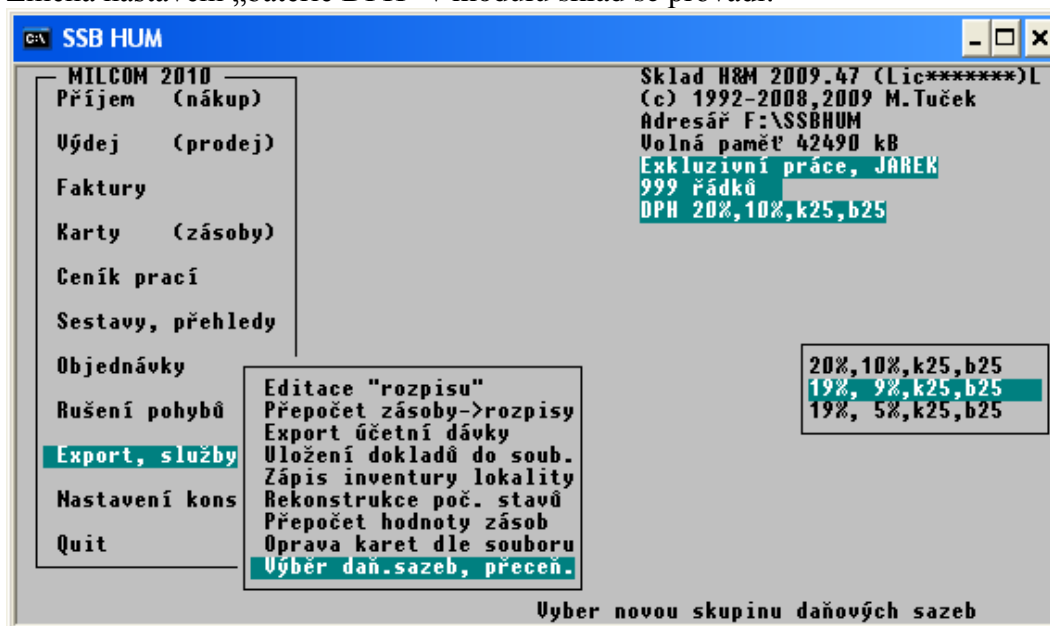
Změna nastavení „sazeb DPH" v modulu sklad se provádí:

SSB HUM

MILCOM 2010
Příjem (nákup)
Výdej (prodej)
Faktury
Karty (zásoby)
Ceník prací
Sestavy, přehledy
Objednávky
Rušení pohybů
Export, služby
Nastavení kons
Quit

Sklad H&M 2009.47 (Lic*******)L
(c) 1992-2008,2009 M.Tuček
Adresář F:\SSBHUM
Volná paměť 42490 kB
Exkluzivní práce, JAREK
999 řádků
DPH 20%,10%,k25,b25

Editace "rozpisu"
Přepočet zásoby->rozpisy
Export účetní dávky
Uložení dokladů do soub.
Zápis inventury lokality
Rekonstrukce poč. stavů
Přepočet hodnoty zásob
Oprava karet dle souboru
Výběr daň.sazeb, přeceň.

20%,10%,k25,b25
19%, 9%,k25,b25
19%, 5%,k25,b25

Vyber novou skupinu daňových sazeb